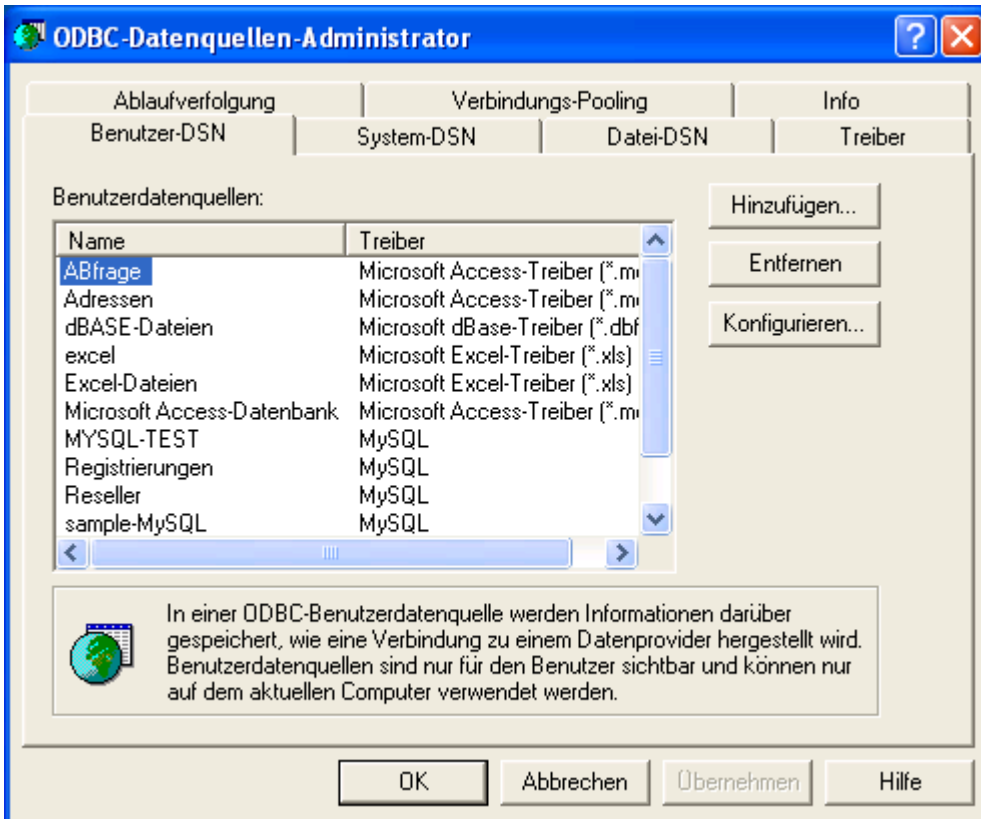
ODBC-Datenquellen-Administrator

Ablaufverfolgung | Verbindungs-Pooling | Info
Benutzer-DSN | System-DSN | Datei-DSN | Treiber

Benutzerdatenquellen:

| Name | Treiber |
|---|---|
| ABfrage | Microsoft Access-Treiber (*.m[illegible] |
| Adressen | Microsoft Access-Treiber (*.m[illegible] |
| dBASE-Dateien | Microsoft dBase-Treiber (*.dbf |
| excel | Microsoft Excel-Treiber (*.xls) |
| Excel-Dateien | Microsoft Excel-Treiber (*.xls) |
| Microsoft Access-Datenbank | Microsoft Access-Treiber (*.m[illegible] |
| MYSQL-TEST | MySQL |
| Registrierungen | MySQL |
| Reseller | MySQL |
| sample-MySQL | MySQL |

Hinzufügen...
Entfernen
Konfigurieren...

In einer ODBC-Benutzerdatenquelle werden Informationen darüber gespeichert, wie eine Verbindung zu einem Datenprovider hergestellt wird. Benutzerdatenquellen sind nur für den Benutzer sichtbar und können nur auf dem aktuellen Computer verwendet werden.

OK | Abbrechen | Übernehmen | Hilfe